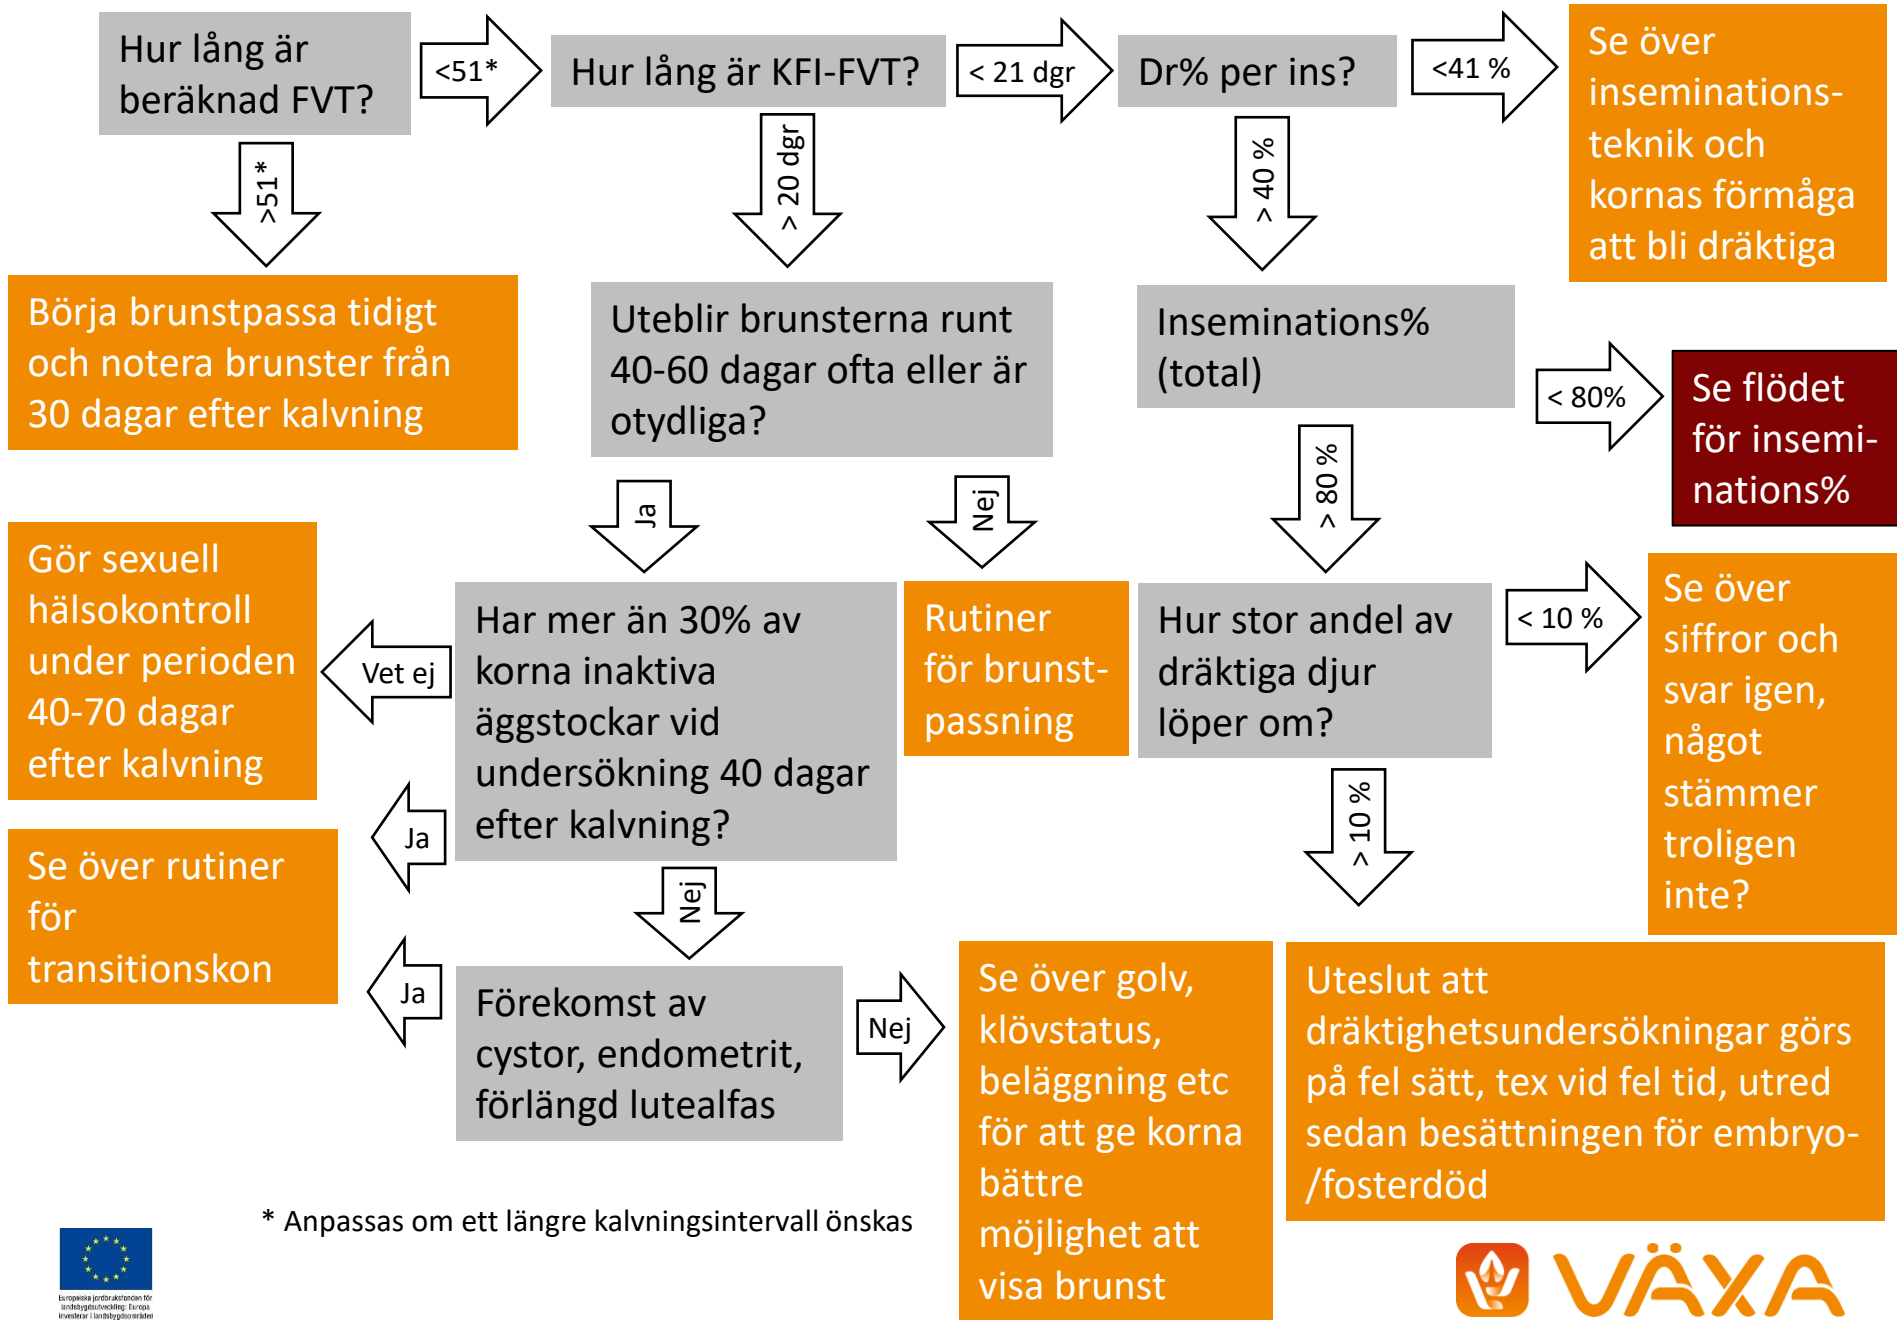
Hur lång är beräknad FVT?

<51*

Hur lång är KFI-FVT?

< 21 dgr

Dr% per ins?

<41 %

Se över inseminationsteknik och kornas förmåga att bli dräktiga

>51*

> 20 dgr

> 40 %

Börja brunstpassa tidigt och notera brunster från 30 dagar efter kalvning

Uteblir brunsterna runt 40-60 dagar ofta eller är otydliga?

Inseminations% (total)

< 80%

Se flödet för inseminations%

Ja

Nej

> 80 %

Gör sexuell hälsokontroll under perioden 40-70 dagar efter kalvning

Vet ej

Har mer än 30% av korna inaktiva äggstockar vid undersökning 40 dagar efter kalvning?

Rutiner för brunstpassning

Hur stor andel av dräktiga djur löper om?

< 10 %

Se över siffror och svar igen, något stämmer troligen inte?

Ja

Se över rutiner för transitionskon

Nej

> 10 %

Ja

Förekomst av cystor, endometrit, förlängd lutealfas

Nej

Se över golv, klövstatus, beläggning etc för att ge korna bättre möjlighet att visa brunst

Uteslut att dräktighetsundersökningar görs på fel sätt, tex vid fel tid, utred sedan besättningen för embryo-/fosterdöd

* Anpassas om ett längre kalvningsintervall önskas

Europeiska jordbruksfonden för landsbygdsutveckling: Europa investerar i landsbygdsområden

VÄXA